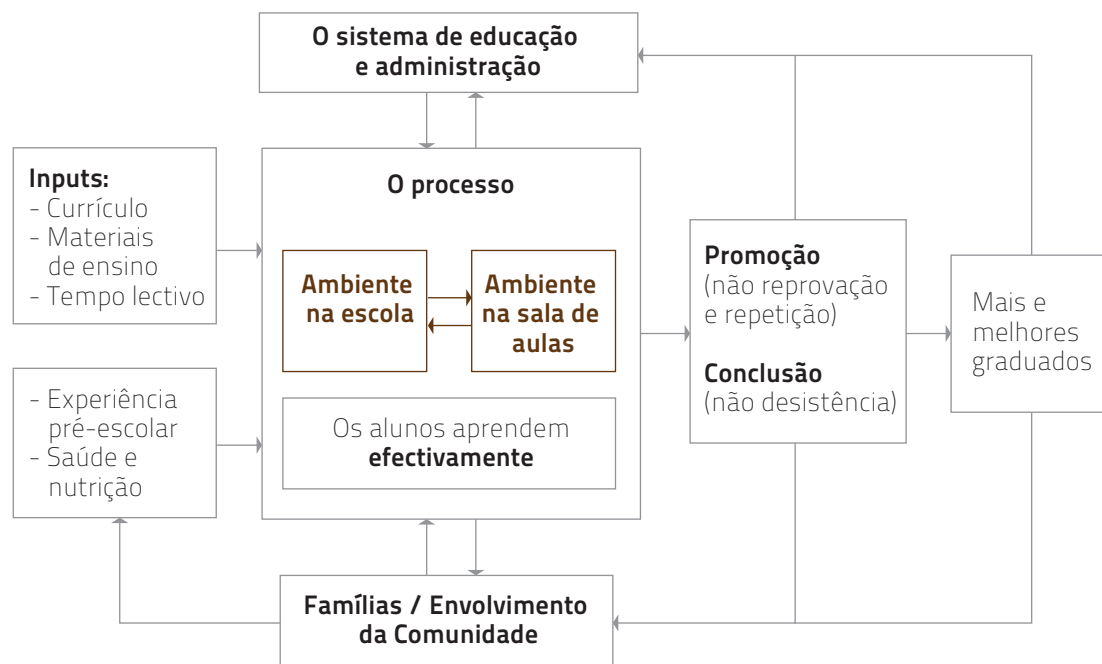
O sistema de educação e administração

Inputs:
- Currículo
- Materiais de ensino
- Tempo lectivo

O processo

Ambiente na escola

Ambiente na sala de aulas

Os alunos aprendem **efectivamente**

- Experiência pré-escolar
- Saúde e nutrição

Promoção
(não reprovação e repetição)

Conclusão
(não desistência)

Mais e melhores graduados

Famílias / Envolvimento da Comunidade